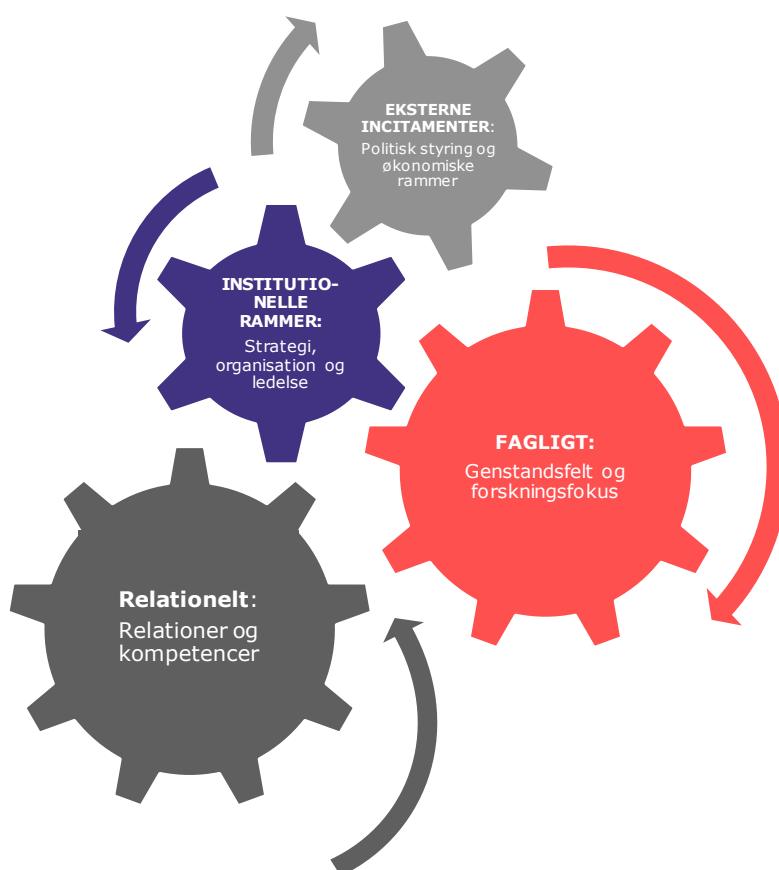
EKSTERNE INCITAMENTER: Politisk styring og økonomiske rammer

INSTITUTIONELLE RAMMER: Strategi, organisation og ledelse

FAGLIGT: Genstandsfelt og forskningsfokus

Relationelt: Relationer og kompetencer